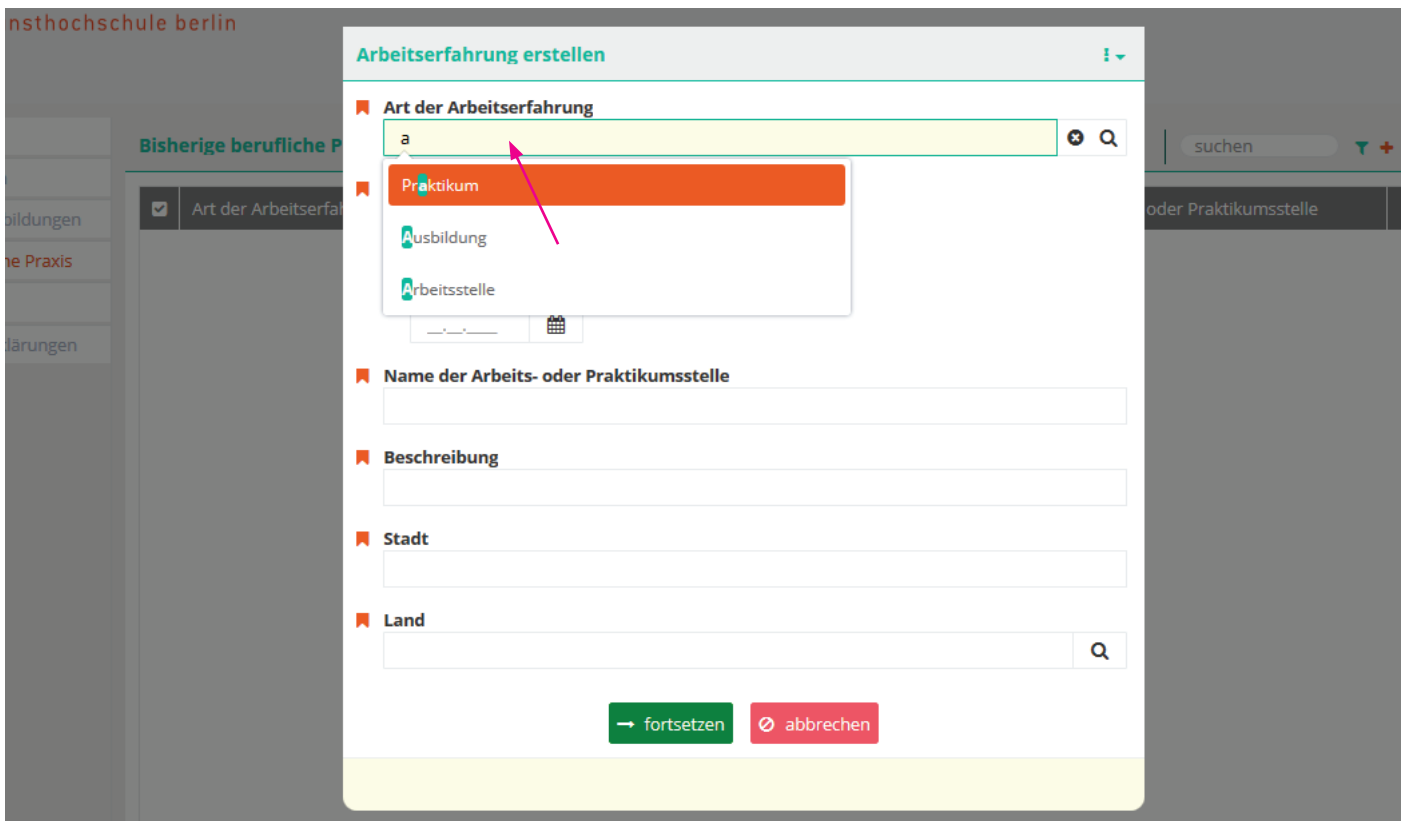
nsthochschule berlin

bildungen
he Praxis
lärungen

Bisherige berufliche P

suchen

Art der Arbeitserfa

oder Praktikumsstelle

Arbeitserfahrung erstellen

Art der Arbeitserfahrung

a

Praktikum

Ausbildung

Arbeitsstelle

__.__.____

Name der Arbeits- oder Praktikumsstelle

Beschreibung

Stadt

Land

fortsetzen

abbrechen